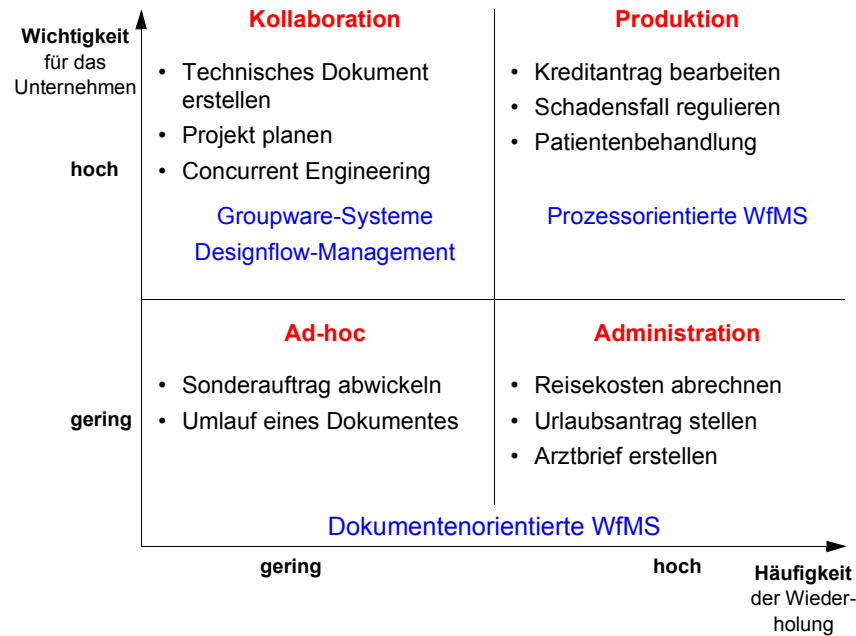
Wichtigkeit für das Unternehmen

Kollaboration

- Technisches Dokument erstellen
- Projekt planen
- Concurrent Engineering

Groupware-Systeme
Designflow-Management

Produktion

- Kreditantrag bearbeiten
- Schadensfall regulieren
- Patientenbehandlung

Prozessorientierte WfMS

hoch

Ad-hoc

- Sonderauftrag abwickeln
- Umlauf eines Dokumentes

Administration

- Reisekosten abrechnen
- Urlaubsantrag stellen
- Arztbrief erstellen

gering

Dokumentenorientierte WfMS

gering

hoch

Häufigkeit der Wiederholung